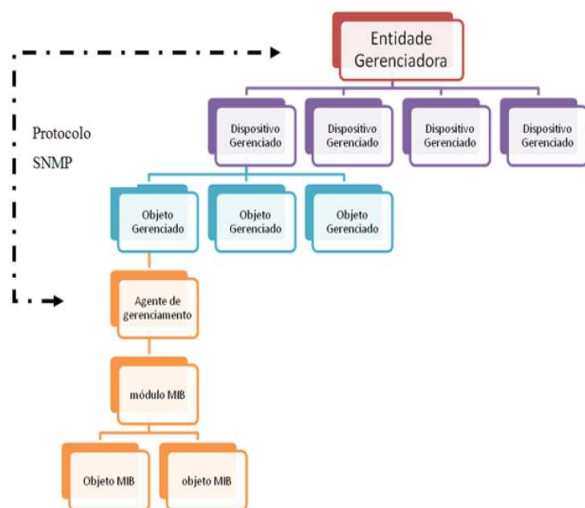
Entidade Gerenciadora

Protocolo SNMP

Dispositivo Gerenciado

Dispositivo Gerenciado

Dispositivo Gerenciado

Dispositivo Gerenciado

Objeto Gerenciado

Objeto Gerenciado

Objeto Gerenciado

Agente de gerenciamento

módulo MIB

Objeto MIB

objeto MIB